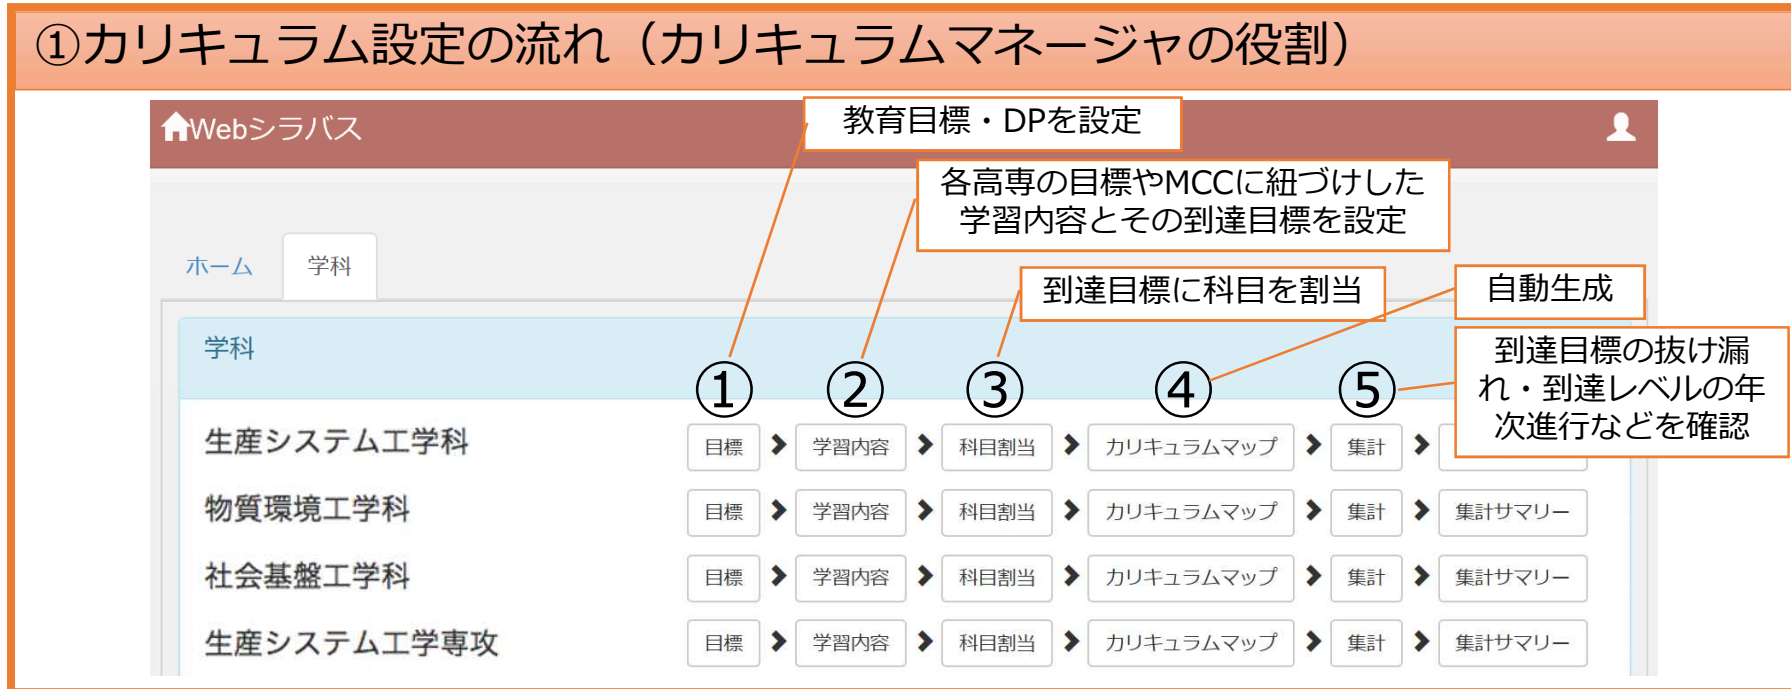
①カリキュラム設定の流れ（カリキュラムマネージャの役割）

Webシラバス

教育目標・DPを設定

各高専の目標やMCCに紐づけした学習内容とその到達目標を設定

到達目標に科目を割当

自動生成

到達目標の抜け漏れ・到達レベルの年次進行などを確認

ホーム　学科

学科

① ② ③ ④ ⑤

生産システム工学科　目標 › 学習内容 › 科目割当 › カリキュラムマップ › 集計 ›

物質環境工学科　目標 › 学習内容 › 科目割当 › カリキュラムマップ › 集計 › 集計サマリー

社会基盤工学科　目標 › 学習内容 › 科目割当 › カリキュラムマップ › 集計 › 集計サマリー

生産システム工学専攻　目標 › 学習内容 › 科目割当 › カリキュラムマップ › 集計 › 集計サマリー